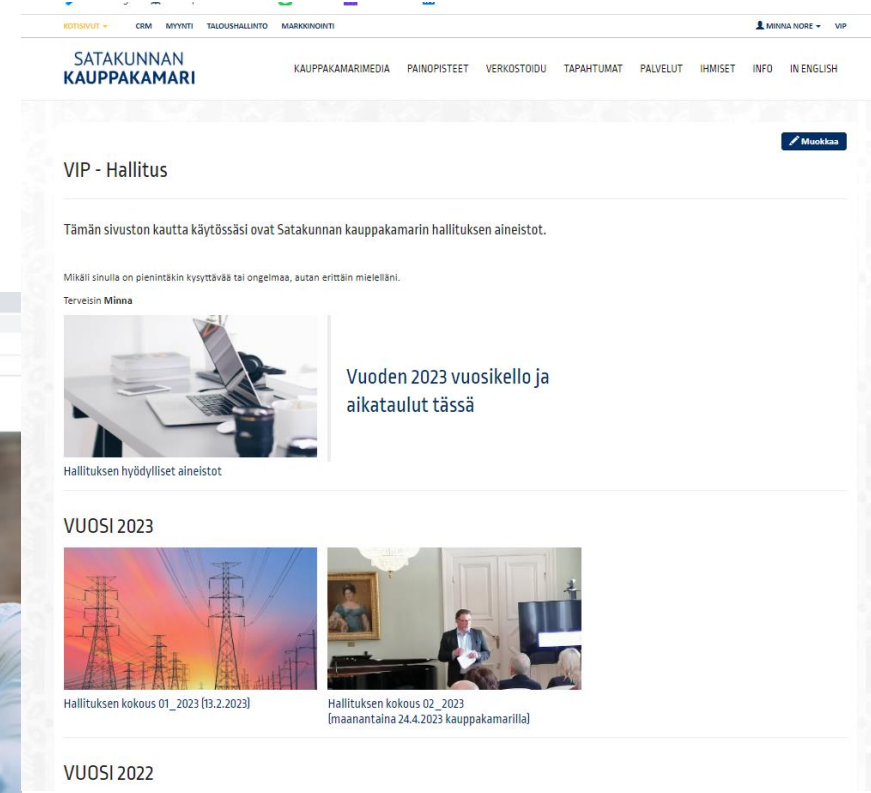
KOTISIVUT ▾ CRM MYYNTI TALOUSHALLINTO MARKKINOINTI

MINNA NORE ▾ VIP

SATAKUNNAN KAUPPAKAMARI

KAUPPAKAMARIMEDIA PAINOPISTEET VERKOSTOIDU TAPAHTUMAT PALVELUT IHMISET INFO IN ENGLISH

Muokkaa

VIP - Hallitus

Tämän sivuston kautta käytössäsi ovat Satakunnan kauppakamarin hallituksen aineistot.

Mikäli sinulla on pienintäkin kysyttävää tai ongelmaa, autan erittäin mielelläni.

Terveisin Minna

Vuoden 2023 vuosikello ja aikataulut tässä

Hallituksen hyödylliset aineistot

VUOSI 2023

Hallituksen kokous 01_2023 (13.2.2023)

Hallituksen kokous 02_2023 (maanantaina 24.4.2023 kauppakamarilla)

VUOSI 2022